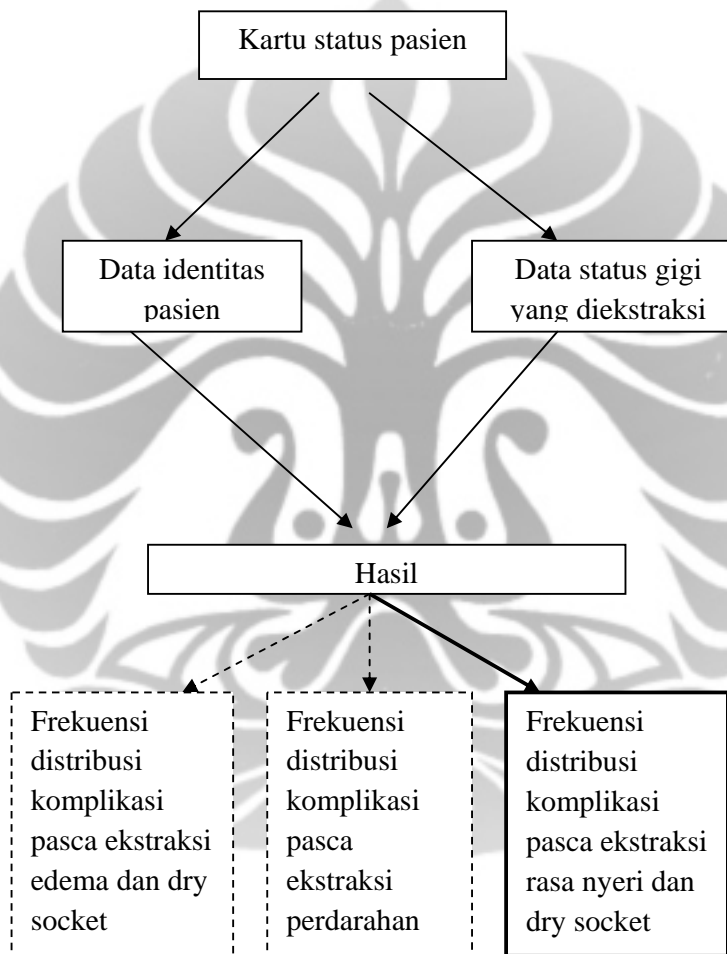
Kartu status pasien

Data identitas pasien

Data status gigi yang diekstraksi

Hasil

Frekuensi distribusi komplikasi pasca ekstraksi edema dan dry socket

Frekuensi distribusi komplikasi pasca ekstraksi perdarahan

Frekuensi distribusi komplikasi pasca ekstraksi rasa nyeri dan dry socket